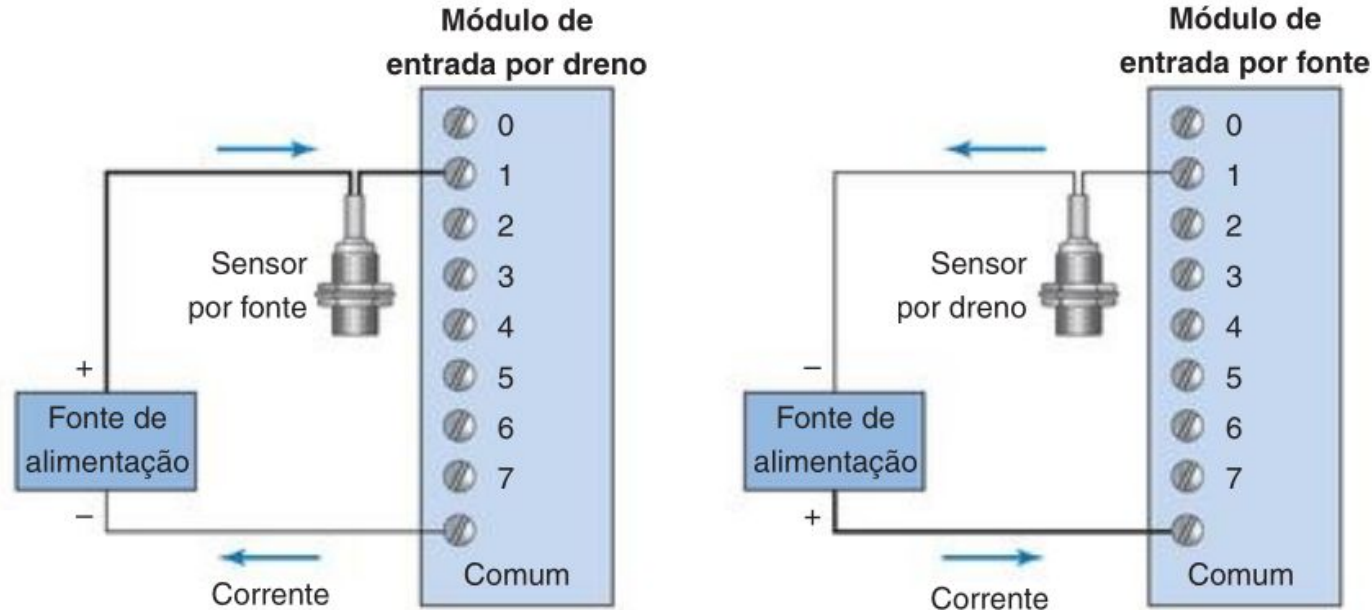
Módulo de entrada por dreno

0
1
2
3
4
5
6
7

Sensor por fonte

+

Fonte de alimentação

−

Comum

Corrente

Módulo de entrada por fonte

0
1
2
3
4
5
6
7

Sensor por dreno

−

Fonte de alimentação

+

Comum

Corrente